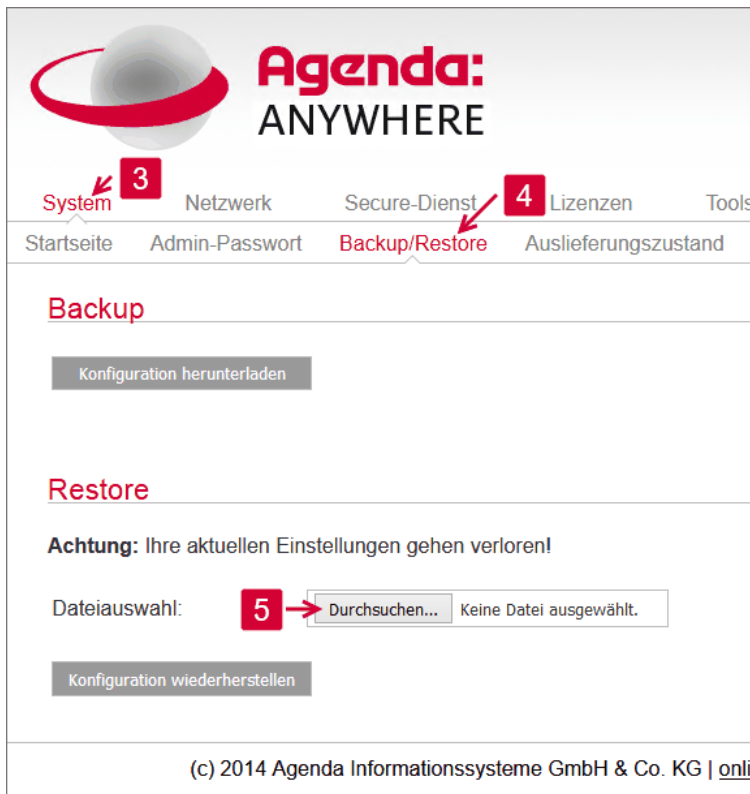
Agenda:
ANYWHERE

System 3 Netzwerk Secure-Dienst 4 Lizenzen Tools

Startseite Admin-Passwort Backup/Restore Auslieferungszustand

Backup

Konfiguration herunterladen

Restore

**Achtung:** Ihre aktuellen Einstellungen gehen verloren!

Dateiauswahl: 5 Durchsuchen... Keine Datei ausgewählt.

Konfiguration wiederherstellen

(c) 2014 Agenda Informationssysteme GmbH & Co. KG | onli